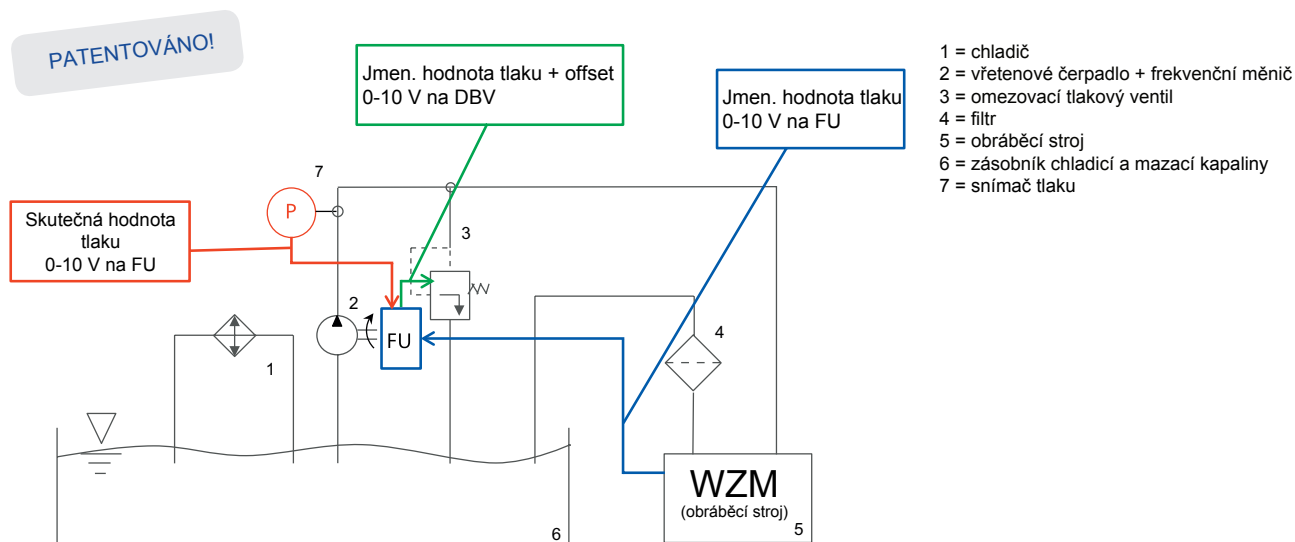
PATENTOVÁNO!

Jmen. hodnota tlaku + offset
0-10 V na DBV

Jmen. hodnota tlaku
0-10 V na FU

1 = chladič
2 = vřetenové čerpadlo + frekvenční měnič
3 = omezovací tlakový ventil
4 = filtr
5 = obráběcí stroj
6 = zásobník chladicí a mazací kapaliny
7 = snímač tlaku

7

P

Skutečná hodnota tlaku
0-10 V na FU

3

2

FU

4

1

WZM
(obráběcí stroj)

5

6